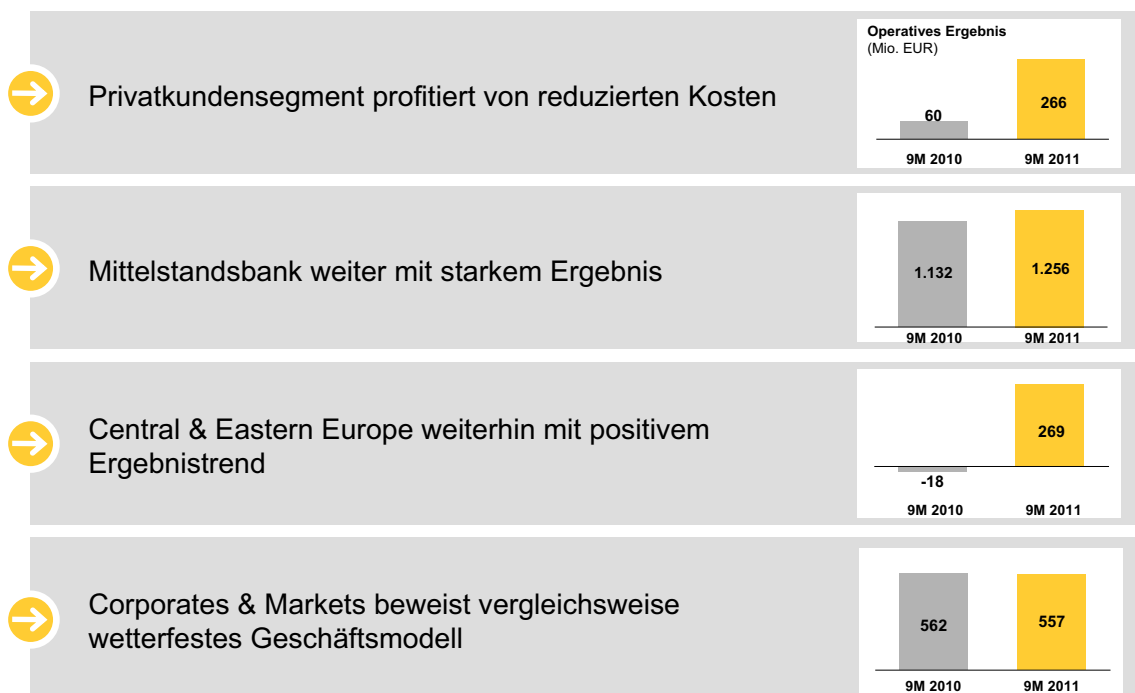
Privatkundensegment profitiert von reduzierten Kosten

Operatives Ergebnis
(Mio. EUR)

60
266
9M 2010
9M 2011

Mittelstandsbank weiter mit starkem Ergebnis

1.132
1.256
9M 2010
9M 2011

Central & Eastern Europe weiterhin mit positivem Ergebnistrend

-18
269
9M 2010
9M 2011

Corporates & Markets beweist vergleichsweise wetterfestes Geschäftsmodell

562
557
9M 2010
9M 2011